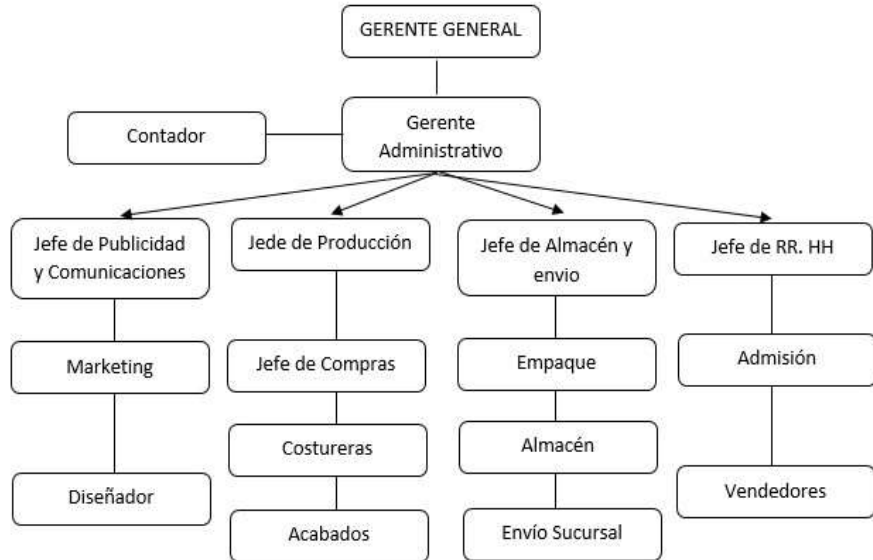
GERENTE GENERAL

Contador

Gerente Administrativo

Jefe de Publicidad y Comunicaciones

Marketing

Diseñador

Jede de Producción

Jefe de Compras

Costureras

Acabados

Jefe de Almacén y envio

Empaque

Almacén

Envío Sucursal

Jefe de RR. HH

Admisión

Vendedores